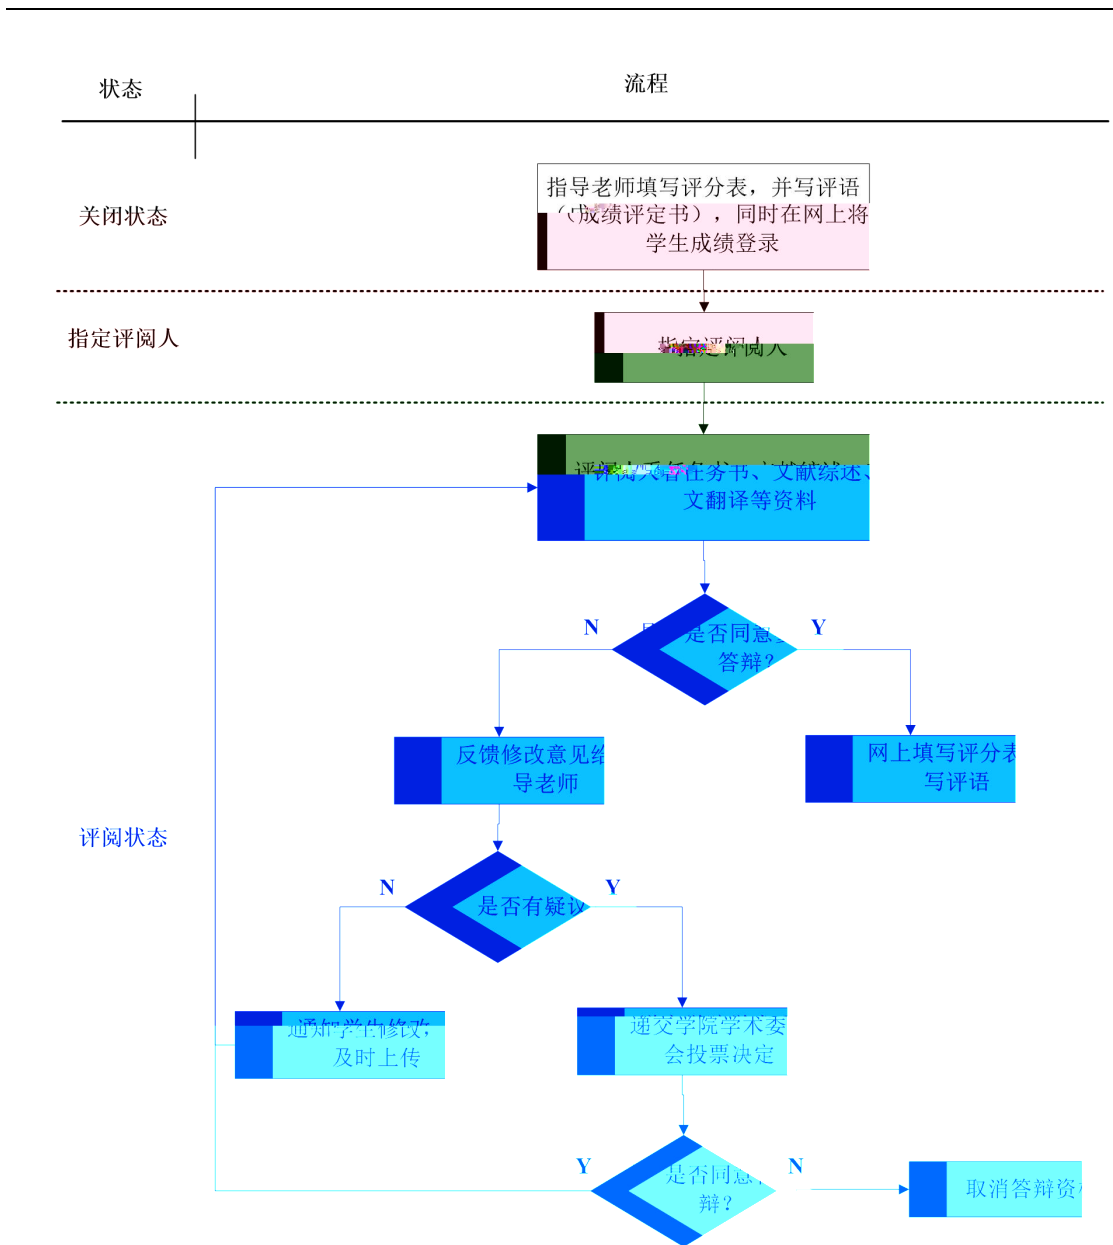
状态

流程

关闭状态

指导老师填写评分表，并写评语（成绩评定书），同时在网上将学生成绩登录

指定评阅人

指定评阅人

评阅人看任务书、文献综述、文翻译等资料

N

是否同意答辩？

Y

反馈修改意见给导老师

网上填写评分表写评语

评阅状态

N

是否有疑议

Y

通知学生修改，及时上传

递交学院学术委会投票决定

Y

是否同意答辩？

N

取消答辩资